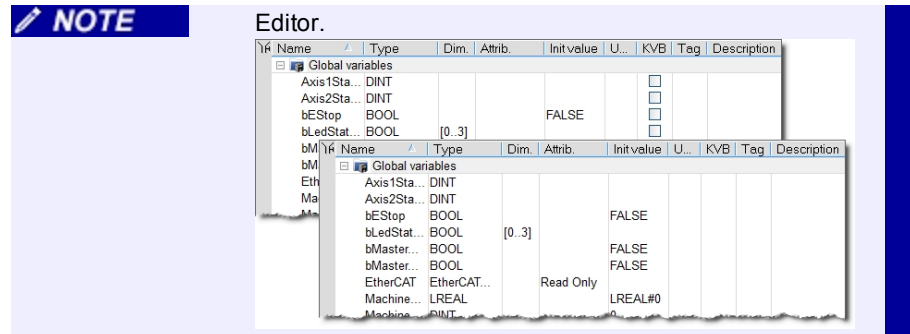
NOTE

Editor.

| Name | Type | Dim. | Attrib. | Init value | U... | KVB | Tag | Description |
|---|---|---|---|---|---|---|---|---|
| Global variables | | | | | | | | |
| Axis1Sta... | DINT | | | | | | | |
| Axis2Sta... | DINT | | | | | | | |
| bEStop | BOOL | | | FALSE | | | | |
| bLedStat... | BOOL | [0...3] | | | | | | |
| bM | | | | | | | | |
| bM | | | | | | | | |
| Eth | | | | | | | | |
| Ma | | | | | | | | |

| Name | Type | Dim. | Attrib. | Init value | U... | KVB | Tag | Description |
|---|---|---|---|---|---|---|---|---|
| Global variables | | | | | | | | |
| Axis1Sta... | DINT | | | | | | | |
| Axis2Sta... | DINT | | | | | | | |
| bEStop | BOOL | | | FALSE | | | | |
| bLedStat... | BOOL | [0...3] | | | | | | |
| bMaster... | BOOL | | | FALSE | | | | |
| bMaster... | BOOL | | | FALSE | | | | |
| EtherCAT | EtherCAT... | | Read Only | | | | | |
| Machine... | LREAL | | | LREAL#0 | | | | |
| Machine... | DINT | | | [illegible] | | | | |